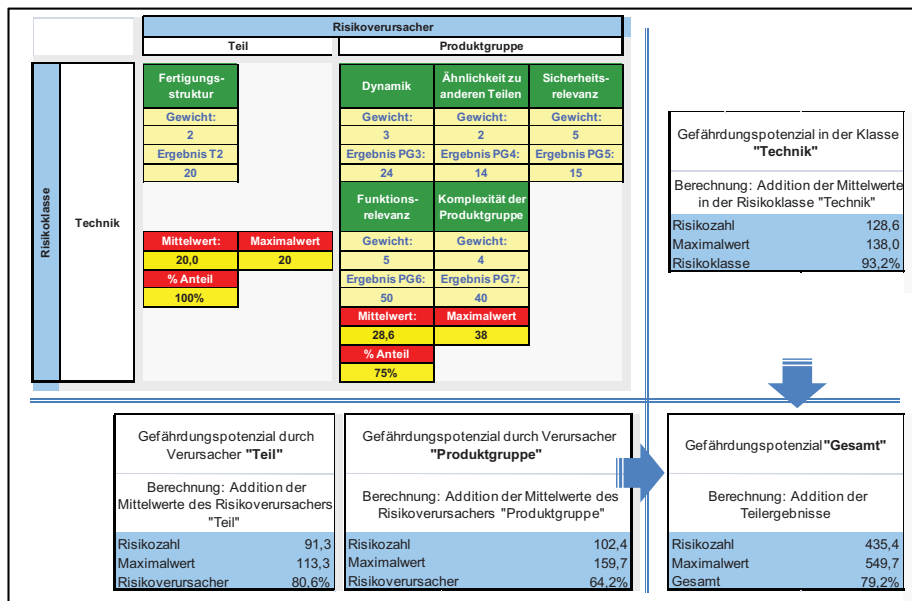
Risikoverursacher

Teil

Produktgruppe

Risikoklasse

Technik

| Fertigungsstruktur |
|---|
| Gewicht: |
| 2 |
| Ergebnis T2 |
| 20 |

| Dynamik | Ähnlichkeit zu anderen Teilen | Sicherheitsrelevanz |
|---|---|---|
| Gewicht: | Gewicht: | Gewicht: |
| 3 | 2 | 5 |
| Ergebnis PG3: | Ergebnis PG4: | Ergebnis PG5: |
| 24 | 14 | 15 |

| Funktionsrelevanz | Komplexität der Produktgruppe |
|---|---|
| Gewicht: | Gewicht: |
| 5 | 4 |
| Ergebnis PG6: | Ergebnis PG7: |
| 50 | 40 |

| Mittelwert: | Maximalwert |
|---|---|
| 20,0 | 20 |
| % Anteil | |
| 100% | |

| Mittelwert: | Maximalwert |
|---|---|
| 28,6 | 38 |
| % Anteil | |
| 75% | |

Gefährdungspotenzial in der Klasse "Technik"

Berechnung: Addition der Mittelwerte in der Risikoklasse "Technik"

| Risikozahl | 128,6 |
|---|---|
| Maximalwert | 138,0 |
| Risikoklasse | 93,2% |

Gefährdungspotenzial durch Verursacher "Teil"

Berechnung: Addition der Mittelwerte des Risikoverursachers "Teil"

| Risikozahl | 91,3 |
|---|---|
| Maximalwert | 113,3 |
| Risikoverursacher | 80,6% |

Gefährdungspotenzial durch Verursacher "Produktgruppe"

Berechnung: Addition der Mittelwerte des Risikoverursachers "Produktgruppe"

| Risikozahl | 102,4 |
|---|---|
| Maximalwert | 159,7 |
| Risikoverursacher | 64,2% |

Gefährdungspotenzial "Gesamt"

Berechnung: Addition der Teilergebnisse

| Risikozahl | 435,4 |
|---|---|
| Maximalwert | 549,7 |
| Gesamt | 79,2% |